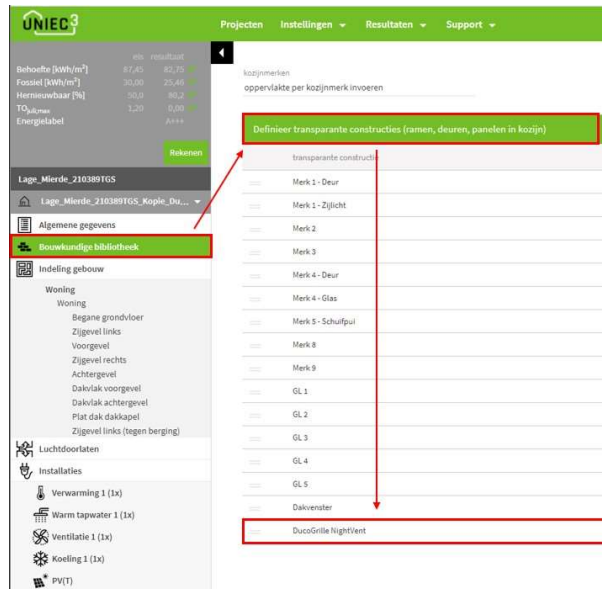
UNIEC3

Projecten Instellingen ▾ Resultaten ▾ Support ▾

| | eis | resultaat |
|---|---|---|
| Behoefte [kWh/m²] | 87,45 | 82,75 |
| Fossiel [kWh/m²] | 30,00 | 25,46 |
| Hernieuwbaar [%] | 50,0 | 80,2 |
| $TO_{juli;max}$ | 1,20 | 0,00 |
| Energielabel | | A+++ |

Rekenen

Lage_Mierde_210389TGS

Lage_Mierde_210389TGS_Kopie_Du...

Algemene gegevens

Bouwkundige bibliotheek

Indeling gebouw

Woning
Woning
Begane grondvloer
Zijgevel links
Voorgevel
Zijgevel rechts
Achtergevel
Dakvlak voorgevel
Dakvlak achtergevel
Plat dak dakkapel
Zijgevel links (tegen berging)

Luchtdoorlaten

Installaties

Verwarming 1 (1x)
Warm tapwater 1 (1x)
Ventilatie 1 (1x)
Koeling 1 (1x)
PV(T)

kozijnmerken
oppervlakte per kozijnmerk invoeren

Definieer transparante constructies (ramen, deuren, panelen in kozijn)

transparante constructie

Merk 1 - Deur
Merk 1 - Zijlicht
Merk 2
Merk 3
Merk 4 - Deur
Merk 4 - Glas
Merk 5 - Schuifpui
Merk 8
Merk 9
GL 1
GL 2
GL 3
GL 4
GL 5
Dakvenster
DucoGrille NightVent